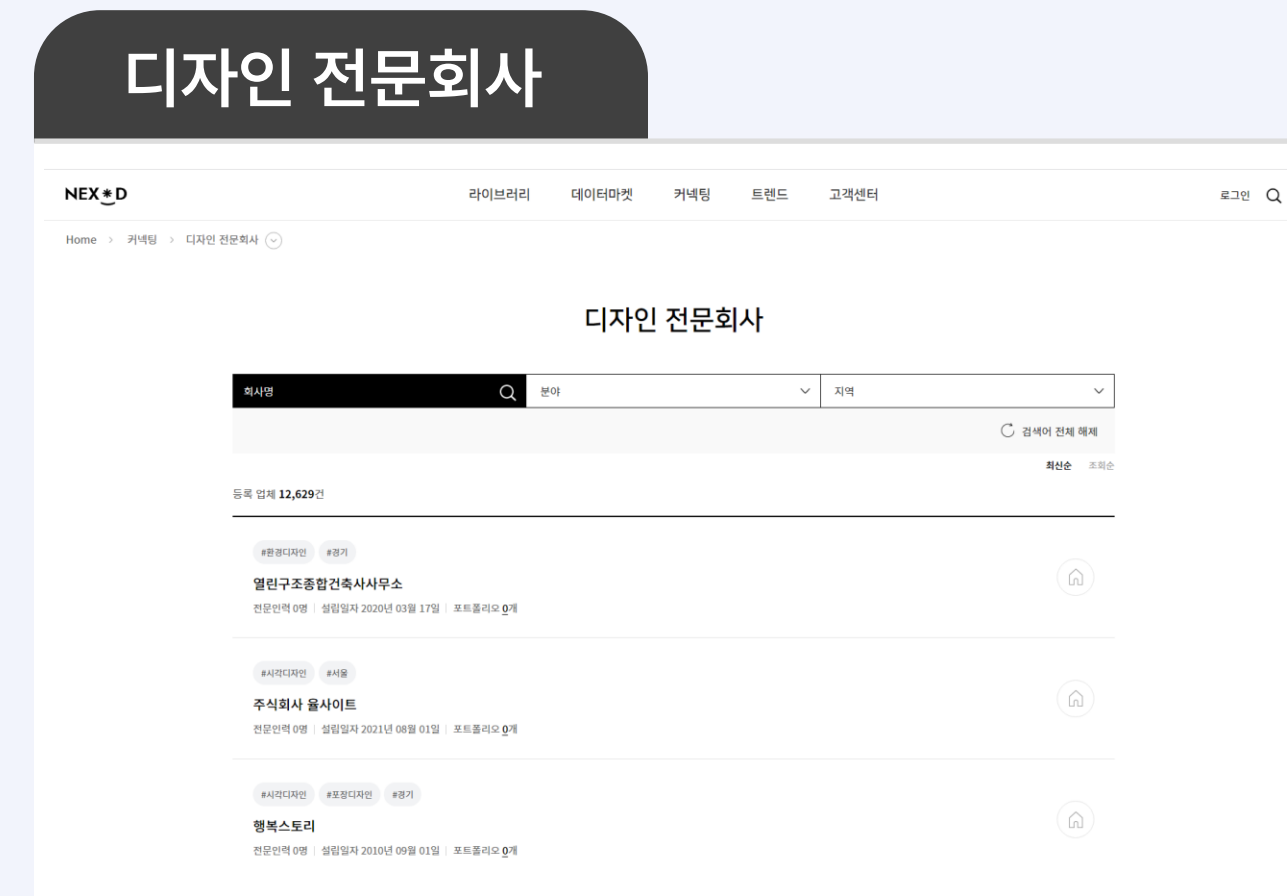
디자인 전문회사

NEX*D

라이브러리 데이터마켓 커넥팅 트렌드 고객센터

로그인

Home > 커넥팅 > 디자인 전문회사

디자인 전문회사

회사명

분야

지역

검색어 전체 해제

최신순 조회순

등록 업체 12,629건

#환경디자인 #경기

열린구조종합건축사사무소

전문인력 0명 | 설립일자 2020년 03월 17일 | 포트폴리오 0개

#시각디자인 #서울

주식회사 율사이트

전문인력 0명 | 설립일자 2021년 08월 01일 | 포트폴리오 0개

#시각디자인 #포장디자인 #경기

행복스토리

전문인력 0명 | 설립일자 2010년 09월 01일 | 포트폴리오 0개